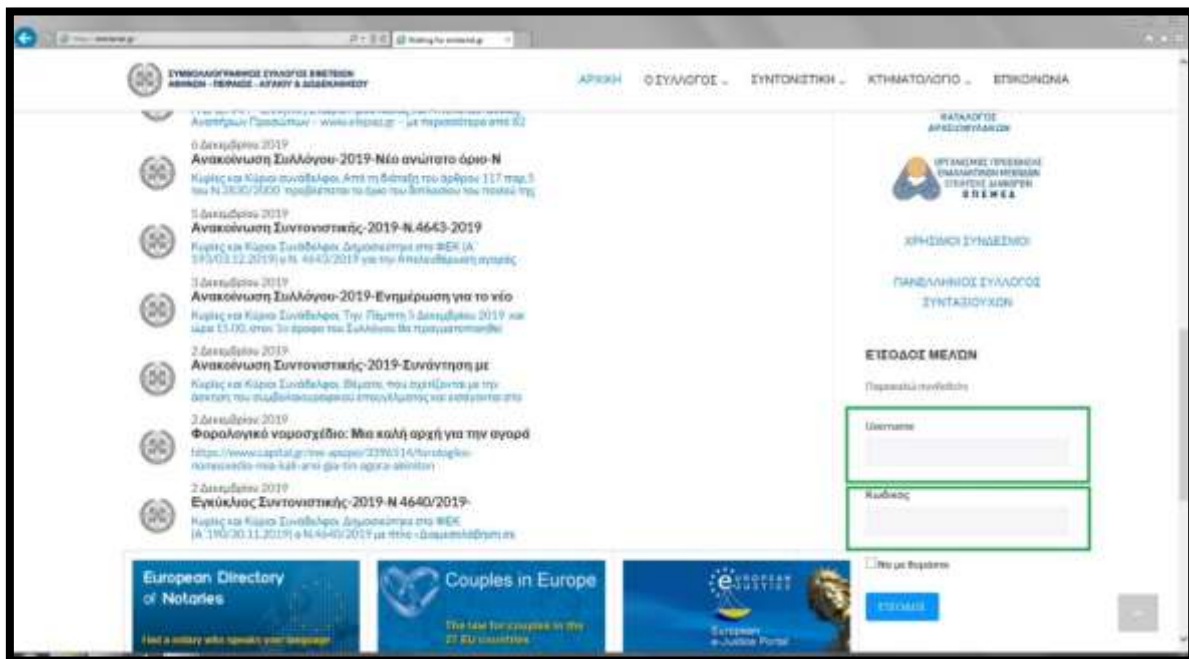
ΣΥΜΒΟΛΑΙΟΓΡΑΦΙΚΟΣ ΣΥΛΛΟΓΟΣ ΕΦΕΤΕΙΩΝ ΑΘΗΝΩΝ - ΠΕΙΡΑΙΩΣ - ΑΙΓΑΙΟΥ & ΔΩΔΕΚΑΝΗΣΟΥ

ΑΡΧΙΚΗ   Ο ΣΥΛΛΟΓΟΣ   ΣΥΝΤΟΝΙΣΤΙΚΗ   ΚΤΗΜΑΤΟΛΟΓΙΟ   ΕΠΙΚΟΙΝΩΝΙΑ

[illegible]

6 Δεκεμβρίου 2019
Ανακοίνωση Συλλόγου-2019-Νέο ανώτατο όριο-Ν
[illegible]

5 Δεκεμβρίου 2019
Ανακοίνωση Συντονιστικής-2019-Ν.4643-2019
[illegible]

3 Δεκεμβρίου 2019
Ανακοίνωση Συλλόγου-2019-Ενημέρωση για το νέο
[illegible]

2 Δεκεμβρίου 2019
Ανακοίνωση Συντονιστικής-2019-Συνάντηση με
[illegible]

2 Δεκεμβρίου 2019
Φορολογικό νομοσχέδιο: Μια καλή αρχή για την αγορά
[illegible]

2 Δεκεμβρίου 2019
Εγκύκλιος Συντονιστικής-2019-Ν 4640/2019-
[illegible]

ΚΑΤΑΛΟΓΟΣ ΑΡΧΕΙΟΘΗΚΑΡΙΩΝ

ΟΡΓΑΝΙΣΜΟΣ ΠΡΟΣΘΕΤΗΣ ΕΠΑΓΓΕΛΜΑΤΙΚΗΣ ΑΣΦΑΛΙΣΗΣ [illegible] ΟΠΕΜΕΑ

ΧΡΗΣΙΜΟΙ ΣΥΝΔΕΣΜΟΙ

ΠΑΝΕΛΛΗΝΙΟΣ ΣΥΛΛΟΓΟΣ ΣΥΝΤΑΞΙΟΥΧΩΝ

ΕΙΣΟΔΟΣ ΜΕΛΩΝ
Παρακαλώ συνδεθείτε
Username
Κωδικός
Να με θυμάσαι
ΕΙΣΟΔΟΣ

European Directory of Notaries
Find a notary who speaks your language

Couples in Europe
The law for couples in the 27 EU countries

European Justice
European e-Justice Portal